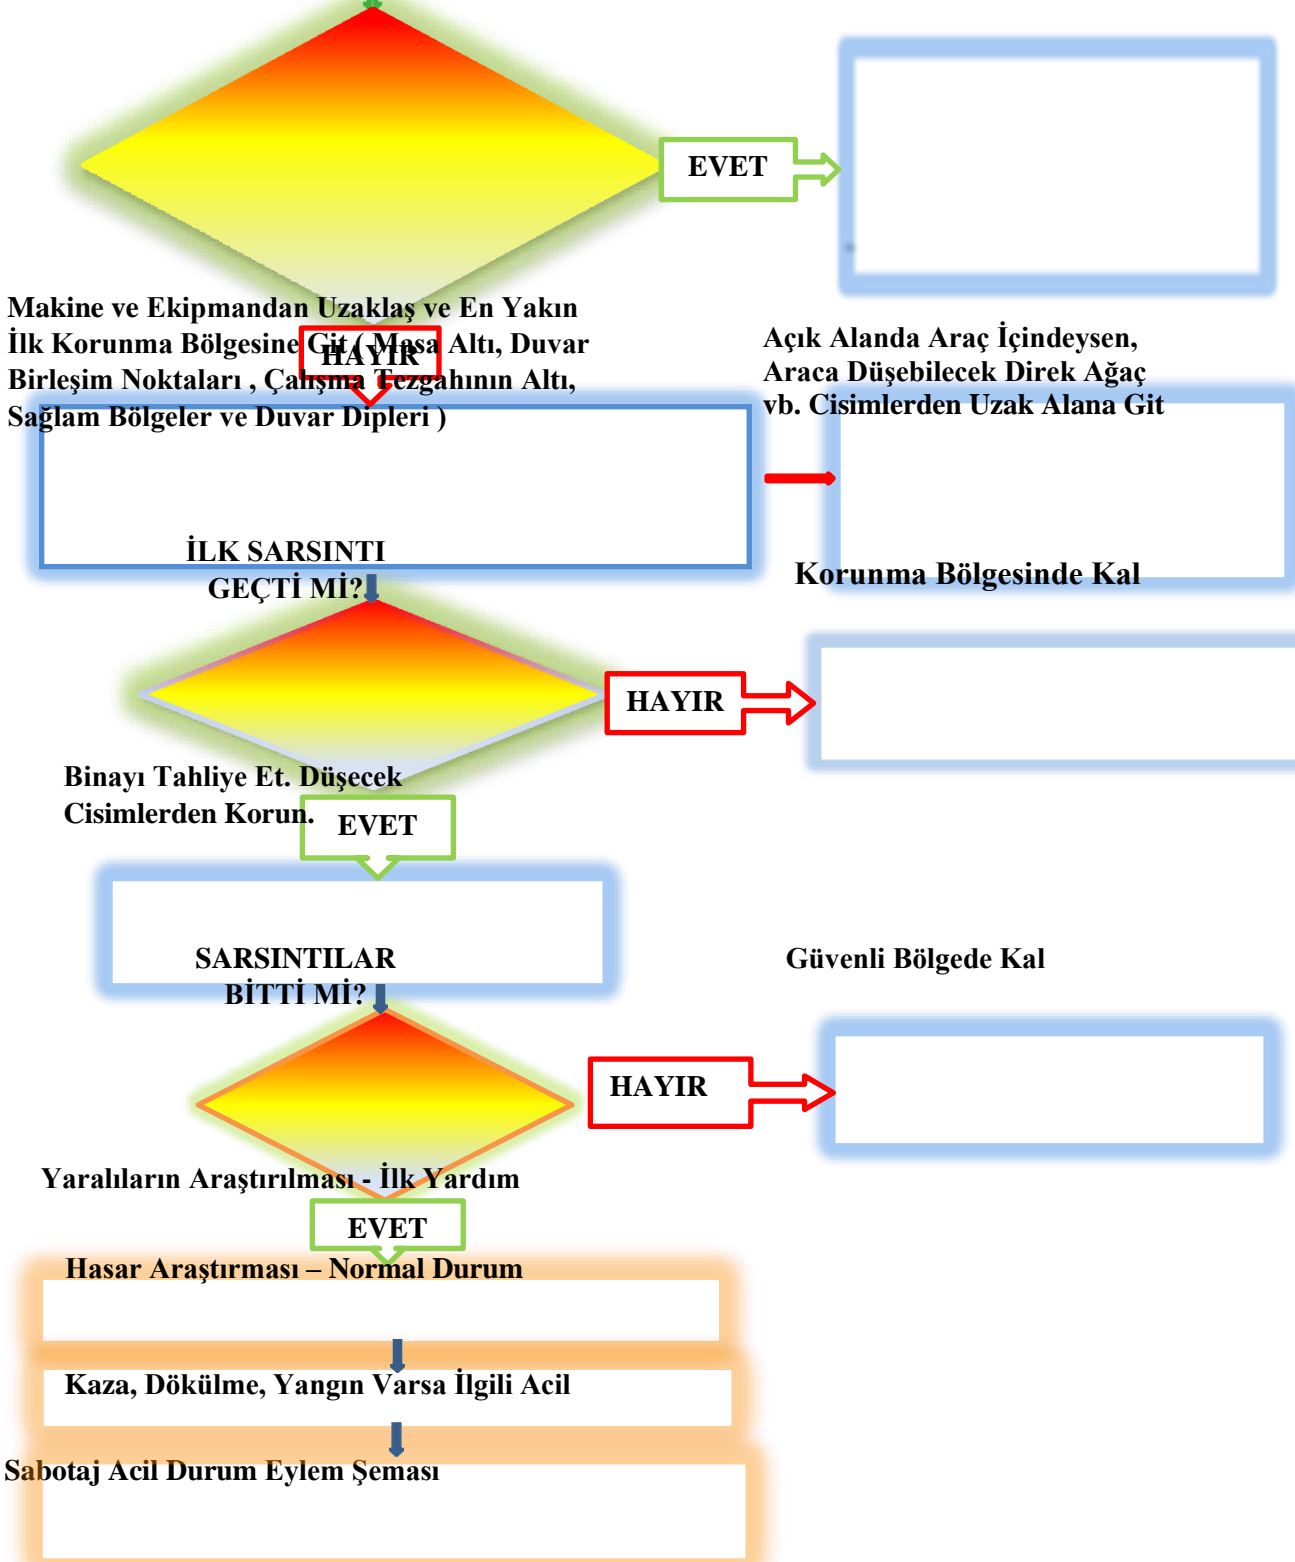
EVET

Makine ve Ekipmandan Uzaklaş ve En Yakın İlk Korunma Bölgesine Git ( Masa Altı, Duvar Birleşim Noktaları , Çalışma Tezgahının Altı, Sağlam Bölgeler ve Duvar Dipleri )

HAYIR

Açık Alanda Araç İçindeysen, Araca Düşebilecek Direk Ağaç vb. Cisimlerden Uzak Alana Git

İLK SARSINTI GEÇTİ Mİ?

Korunma Bölgesinde Kal

HAYIR

Binayı Tahliye Et. Düşecek Cisimlerden Korun.

EVET

SARSINTILAR BİTTİ Mİ?

Güvenli Bölgede Kal

HAYIR

Yaralıların Araştırılması - İlk Yardım

EVET

Hasar Araştırması – Normal Durum

Kaza, Dökülme, Yangın Varsa İlgili Acil

Sabotaj Acil Durum Eylem Şeması